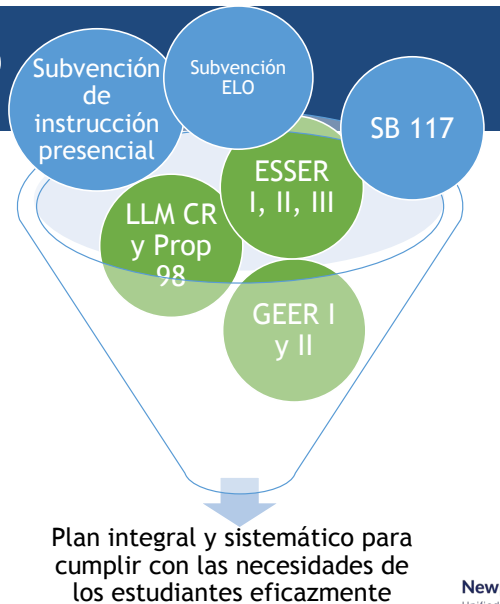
Subvención de instrucción presencial

Subvención ELO

SB 117

ESSER I, II, III

LLM CR y Prop 98

GEER I y II

Plan integral y sistemático para cumplir con las necesidades de los estudiantes eficazmente

New